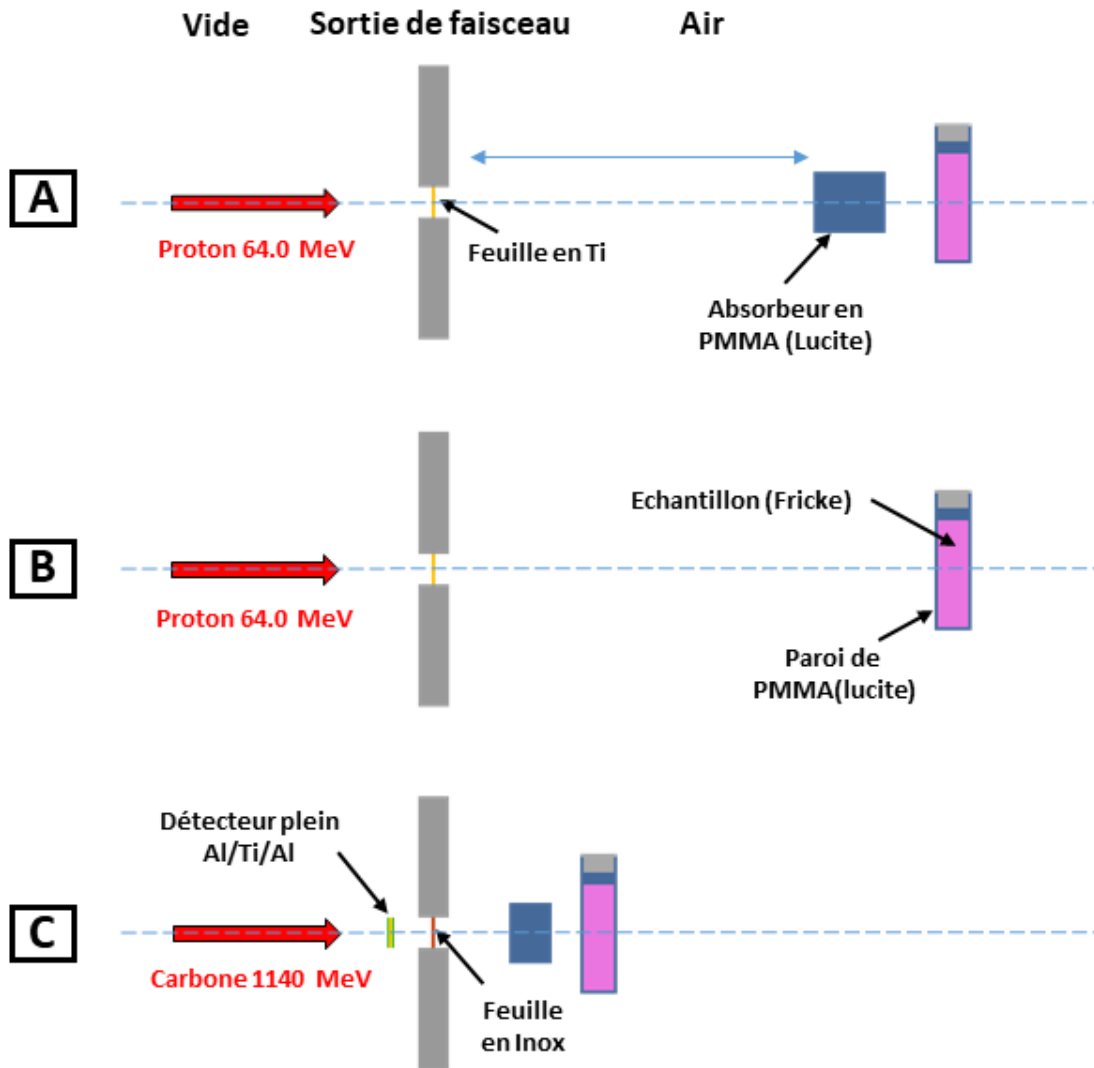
Vide Sortie de faisceau Air

A

Proton 64.0 MeV

Feuille en Ti

Absorbeur en PMMA (Lucite)

B

Echantillon (Fricke)

Proton 64.0 MeV

Paroi de PMMA(lucite)

Détecteur plein Al/Ti/Al

C

Carbone 1140 MeV

Feuille en Inox